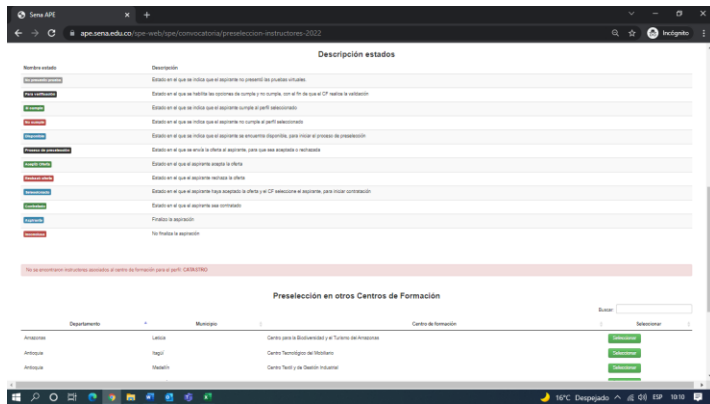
Sena APE
ape.sena.edu.co/spe-web/spe/convocatoria/preseleccion-instructores-2022
Incógnito

Descripción estados

| Nombre estado | Descripción |
|---|---|
| No presentó prueba | Estado en el que se indica que el aspirante no presentó las pruebas virtuales |
| Para verificación | Estado en el que se habilita las opciones de cumple y no cumple, con el fin de que el CF realice la validación |
| Si cumple | Estado en el que se indica que el aspirante cumple el perfil seleccionado |
| No cumple | Estado en el que se indica que el aspirante no cumple el perfil seleccionado |
| Disponible | Estado en el que se indica que el aspirante se encuentra disponible, para iniciar el proceso de preselección |
| Proceso de preselección | Estado en el que se envía la oferta al aspirante, para que sea aceptada o rechazada |
| Acepta oferta | Estado en el que el aspirante acepta la oferta |
| Rechaza oferta | Estado en el que el aspirante rechaza la oferta |
| Seleccionado | Estado en el que el aspirante haya aceptado la oferta y el CF seleccione el aspirante, para iniciar contratación |
| Contratado | Estado en el que el aspirante sea contratado |
| Aspirante | Finalizo la aspiración |
| Inconcluso | No finalizo la aspiración |

No se encontraron instructores asociados al centro de formación para el perfil: CERAMISTA

Preselección en otros Centros de Formación

Buscar:

| Departamento | Municipio | Centro de formación | Seleccionar |
|---|---|---|---|
| Amazonas | Leticia | Centro para la Biodiversidad y el Turismo del Amazonas | Seleccionar |
| Antioquia | Itagüí | Centro Tecnológico del Mobiliario | Seleccionar |
| Antioquia | Medellín | Centro Textil y de Gestión Industrial | Seleccionar |

16°C Despejado ESP 10:10